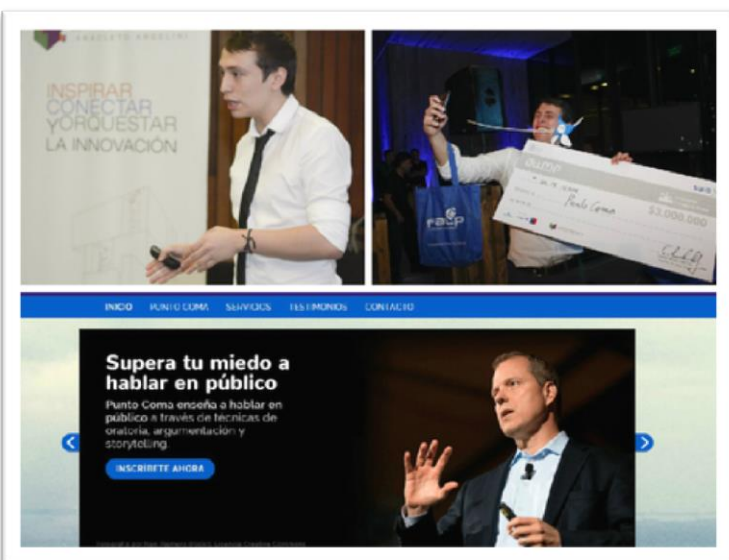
INSPIRAR
CONECTAR
Y ORQUESTAR
LA INNOVACIÓN

$2.000.000

INICIO PUNTO COMA SERVICIOS TESTIMONIOS CONTACTO

Supera tu miedo a hablar en público

Punto Coma enseña a hablar en público a través de técnicas de oratoria, argumentación y storytelling.

INSCRIBETE AHORA